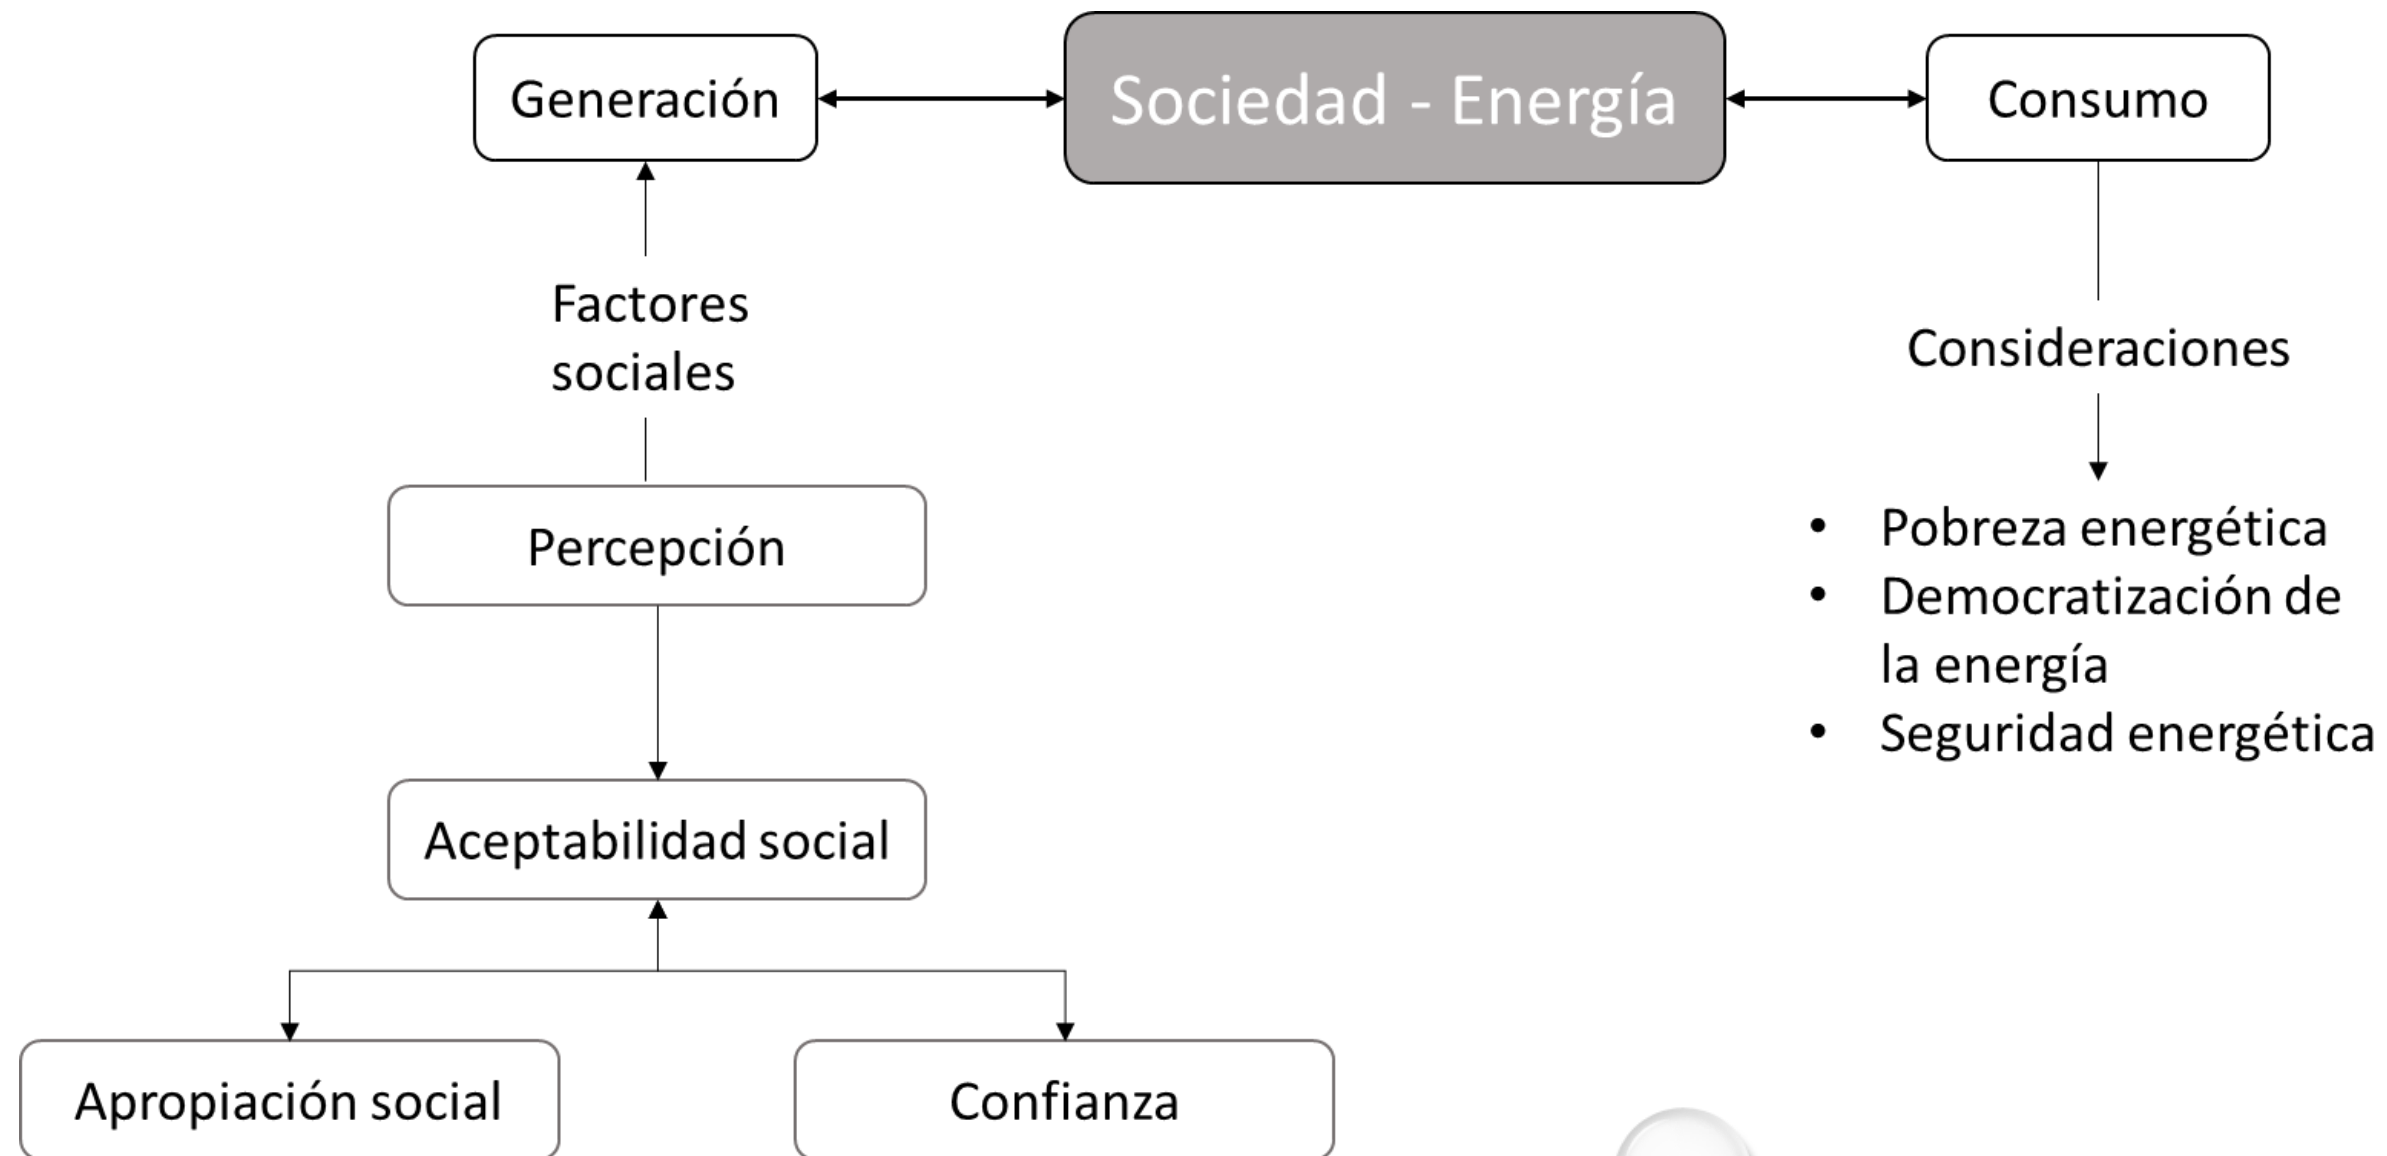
Generación

Sociedad - Energía

Consumo

Factores sociales

Consideraciones

Percepción

- Pobreza energética
- Democratización de la energía
- Seguridad energética

Aceptabilidad social

Apropiación social

Confianza